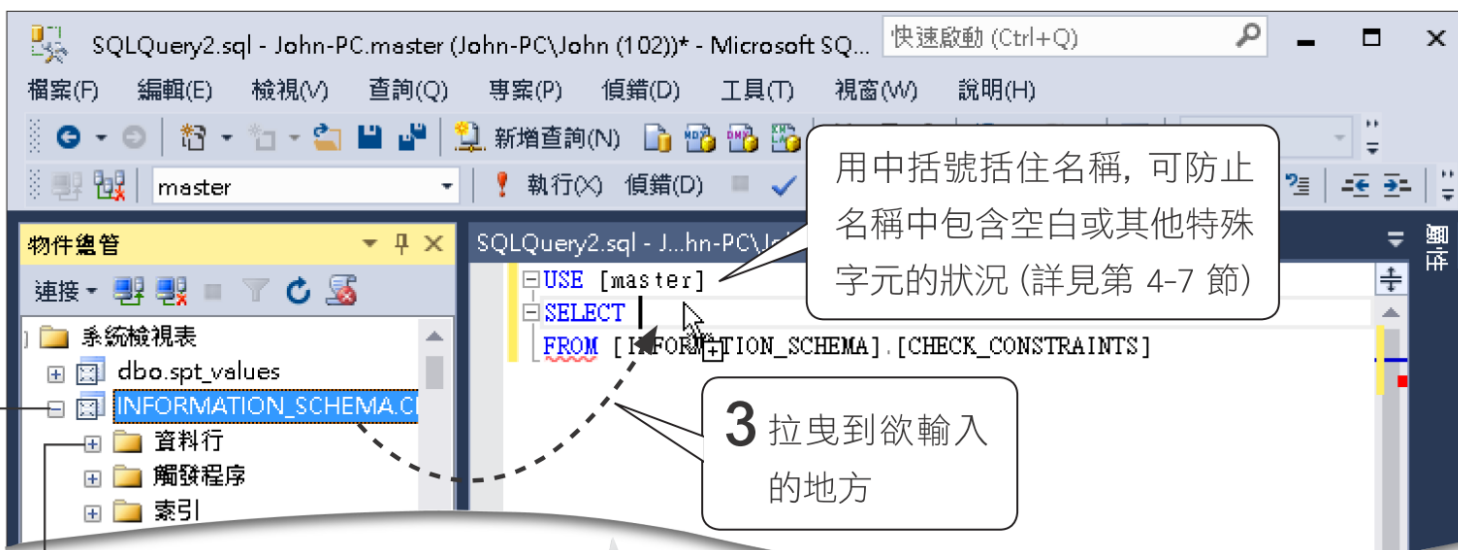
SQLQuery2.sql - John-PC.master (John-PC\John (102))* - Microsoft SQ...

快速啟動 (Ctrl+Q)

檔案(F) 編輯(E) 檢視(V) 查詢(Q) 專案(P) 偵錯(D) 工具(T) 視窗(W) 說明(H)

新增查詢(N)

master

執行(X) 偵錯(D)

用中括號括住名稱, 可防止名稱中包含空白或其他特殊字元的狀況 (詳見第 4-7 節)

物件總管

連接

系統檢視表

dbo.spt_values

INFORMATION_SCHEMA.C

資料行

觸發程序

索引

SQLQuery2.sql - J...hn-PC\Jo

USE [master]
SELECT
FROM [INFORMATION_SCHEMA].[CHECK_CONSTRAINTS]

3 拉曳到欲輸入的地方

屬性